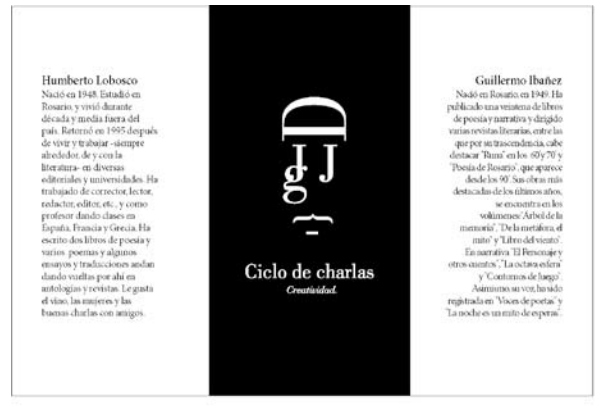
Humberto Lobosco
Nació en 1948. Estudió en Rosario, y vivió durante década y media fuera del país. Retornó en 1995 después de vivir y trabajar -siempre alrededor, de y con la literatura- en diversas editoriales y universidades. Ha trabajado de corrector, lector, redactor, editor, etc., y como profesor dando clases en España, Francia y Grecia. Ha escrito dos libros de poesía y varios poemas y algunos ensayos y traducciones andan dando vueltas por ahí en antologías y revistas. Le gusta el vino, las mujeres y las buenas charlas con amigos.

D
J
g J

Ciclo de charlas
Creatividad.

Guillermo Ibañez
Nació en Rosario, en 1949. Ha publicado una veintena de libros de poesía y narrativa y dirigido varias revistas literarias, entre las que por su trascendencia, cabe destacar "Rima" en los 60 y 70 y "Poesía de Rosario", que aparece desde los 90. Sus obras más destacadas de los últimos años, se encuentra en los volúmenes "Árbol de la memoria", "De la metáfora, el mito" y "Libro del viento". En narrativa "El Personaje y otros cuentos", "La octava esfera" y "Contornos de fuego". Asimismo su voz, ha sido registrada en "Voces de poetas" y "La noche es un mito de esperas".